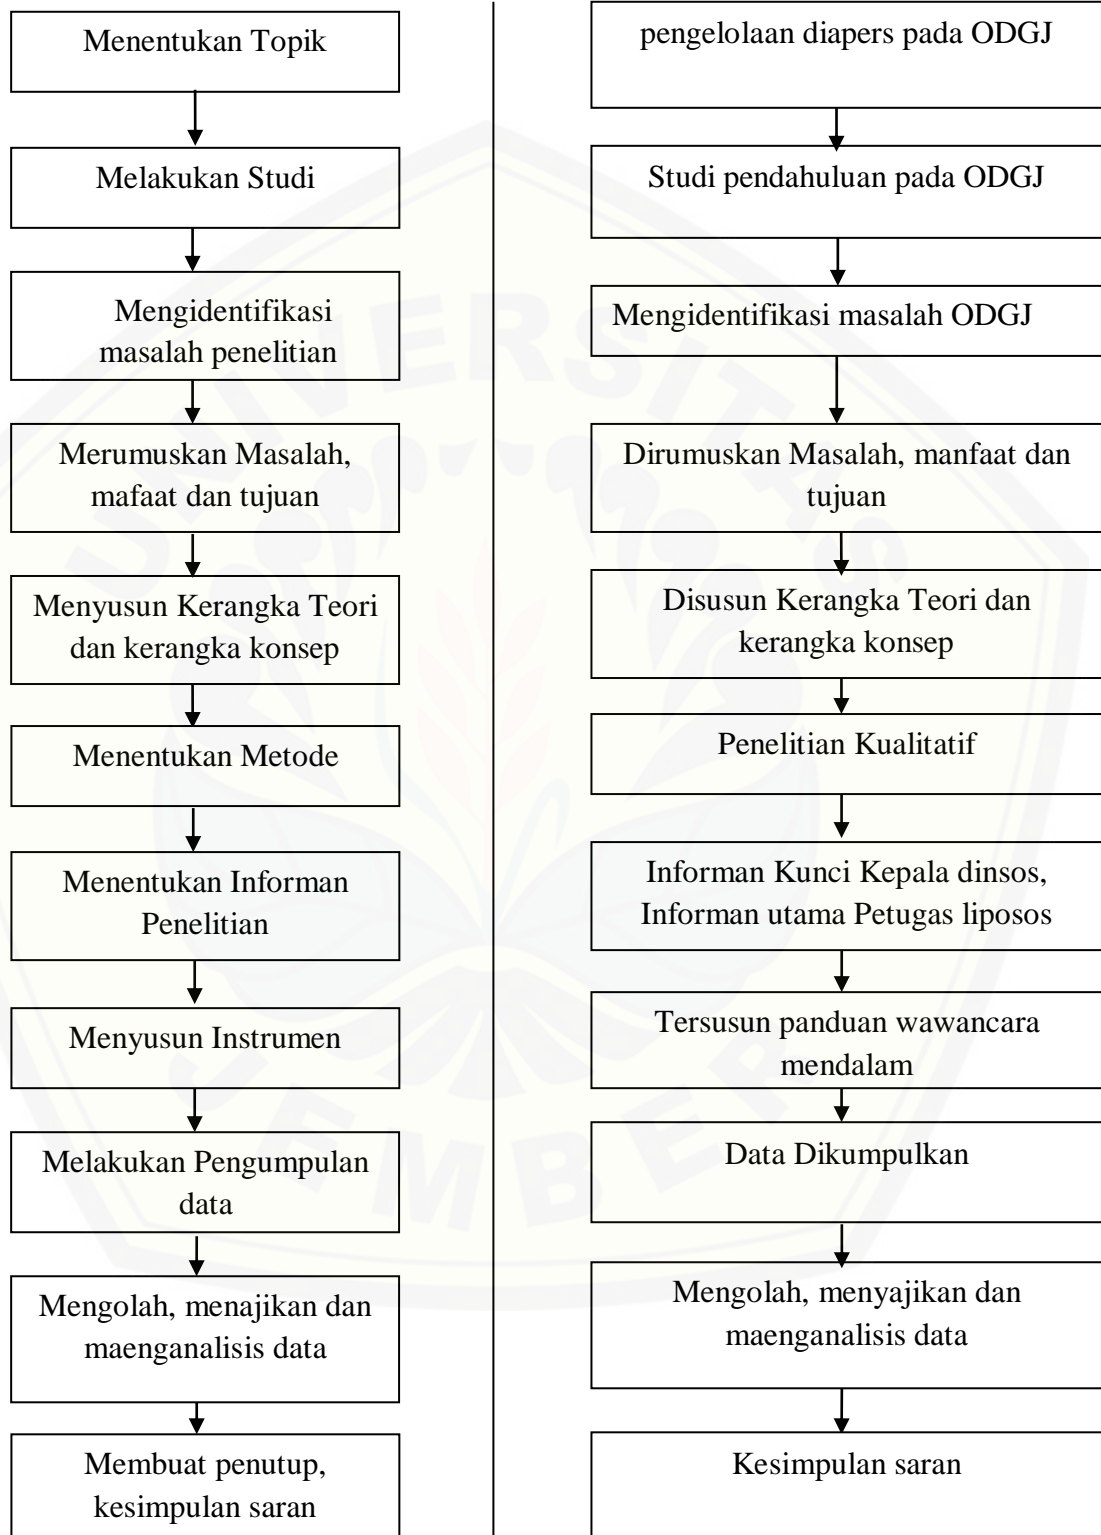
Menentukan Topik

Melakukan Studi

Mengidentifikasi masalah penelitian

Merumuskan Masalah, mafaat dan tujuan

Menyusun Kerangka Teori dan kerangka konsep

Menentukan Metode

Menentukan Informan Penelitian

Menyusun Instrumen

Melakukan Pengumpulan data

Mengolah, menajikan dan maenganalisis data

Membuat penutup, kesimpulan saran

pengelolaan diapers pada ODGJ

Studi pendahuluan pada ODGJ

Mengidentifikasi masalah ODGJ

Dirumuskan Masalah, manfaat dan tujuan

Disusun Kerangka Teori dan kerangka konsep

Penelitian Kualitatif

Informan Kunci Kepala dinsos, Informan utama Petugas liposos

Tersusun panduan wawancara mendalam

Data Dikumpulkan

Mengolah, menyajikan dan maenganalisis data

Kesimpulan saran